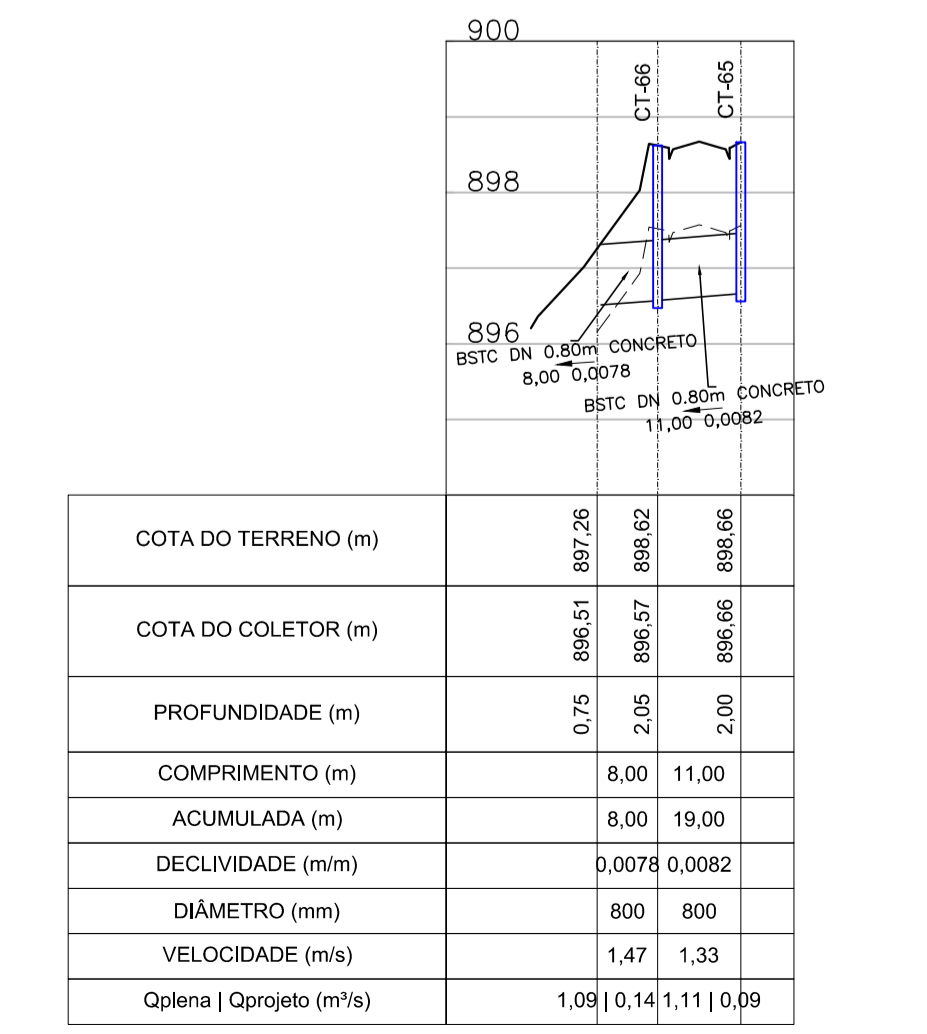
900

CT-66

CT-65

898

896

BSTC DN 0.80m CONCRETO
8,00 0,0078

BSTC DN 0.80m CONCRETO
11,00 0,0082

| | | | | |
|---|---|---|---|---|
| COTA DO TERRENO (m) | 897,26 | 898,62 | 898,66 | |
| COTA DO COLETOR (m) | 896,51 | 896,57 | 896,66 | |
| PROFUNDIDADE (m) | 0,75 | 2,05 | 2,00 | |
| COMPRIMENTO (m) | | 8,00 | 11,00 | |
| ACUMULADA (m) | | 8,00 | 19,00 | |
| DECLIVIDADE (m/m) | | 0,0078 | 0,0082 | |
| DIÂMETRO (mm) | | 800 | 800 | |
| VELOCIDADE (m/s) | | 1,47 | 1,33 | |
| Qplena \| Qprojeto (m³/s) | | 1,09 \| 0,14 | 1,11 \| 0,09 | |